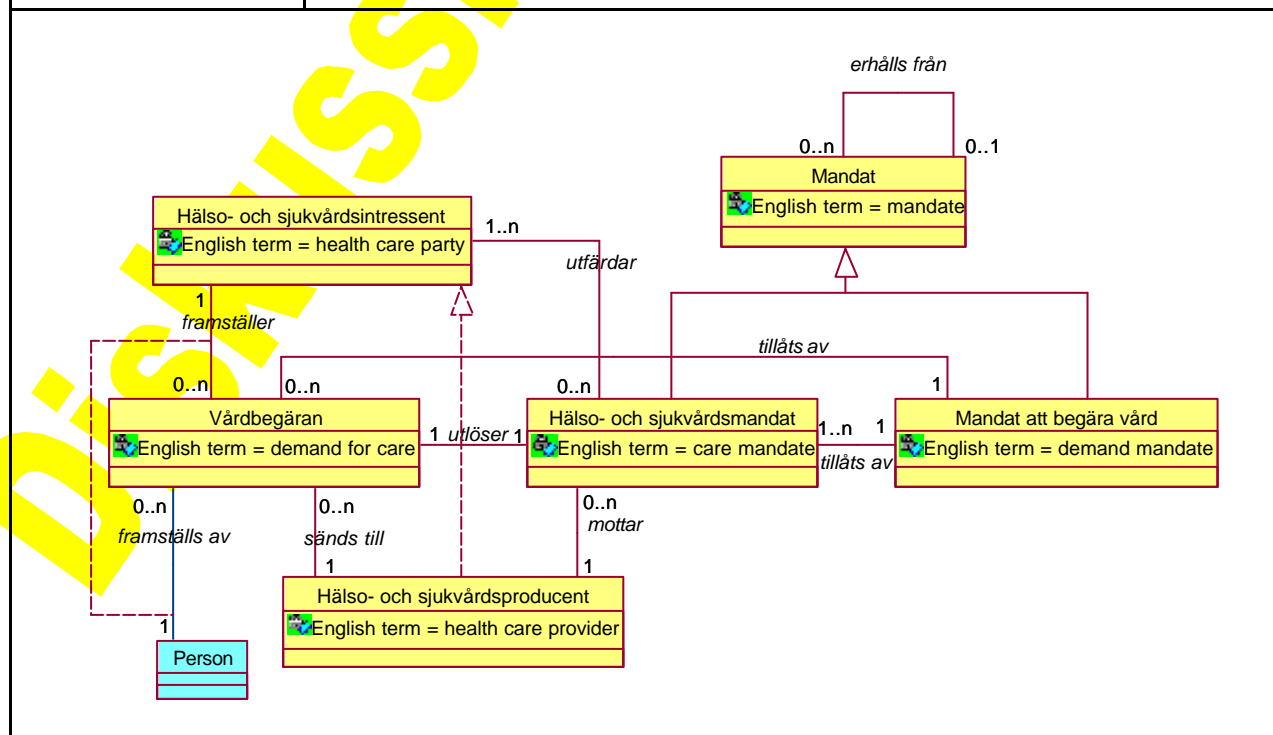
DISKUSSI

erhålls från

0..n

0..1

Mandat

English term = mandate

Hälso- och sjukvårdsintressent

English term = health care party

1..n

utfärdar

1

framställer

tillåts av

0..n

0..n

0..n

1

Vårdbegäran

English term = demand for care

1 utlöser 1

Hälso- och sjukvårdsmandat

English term = care mandate

1..n

1

Mandat att begära vård

English term = demand mandate

tillåts av

0..n

framställs av

0..n

sänds till

0..n

mottar

1

1

Hälso- och sjukvårdsproducent

English term = health care provider

1

Person